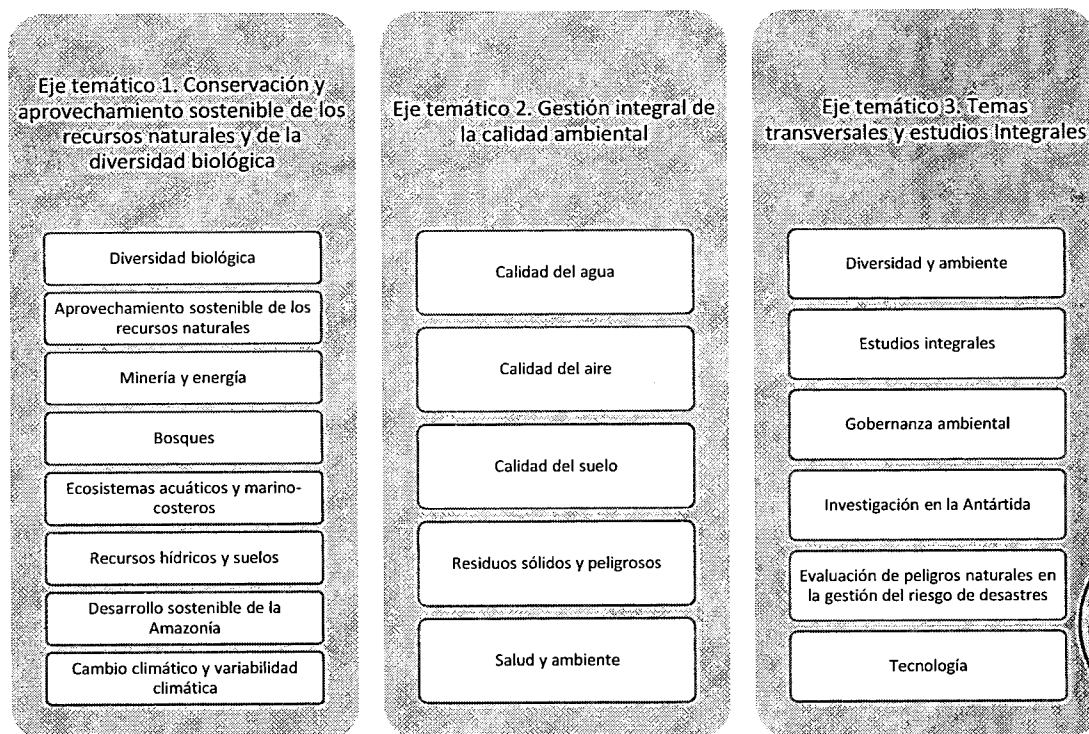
Eje temático 1. Conservación y aprovechamiento sostenible de los recursos naturales y de la diversidad biológica

Diversidad biológica

Aprovechamiento sostenible de los recursos naturales

Minería y energía

Bosques

Ecosistemas acuáticos y marino-costeros

Recursos hídricos y suelos

Desarrollo sostenible de la Amazonía

Cambio climático y variabilidad climática

Eje temático 2. Gestión integral de la calidad ambiental

Calidad del agua

Calidad del aire

Calidad del suelo

Residuos sólidos y peligrosos

Salud y ambiente

Eje temático 3. Temas transversales y estudios Integrales

Diversidad y ambiente

Estudios integrales

Gobernanza ambiental

Investigación en la Antártida

Evaluación de peligros naturales en la gestión del riesgo de desastres

Tecnología